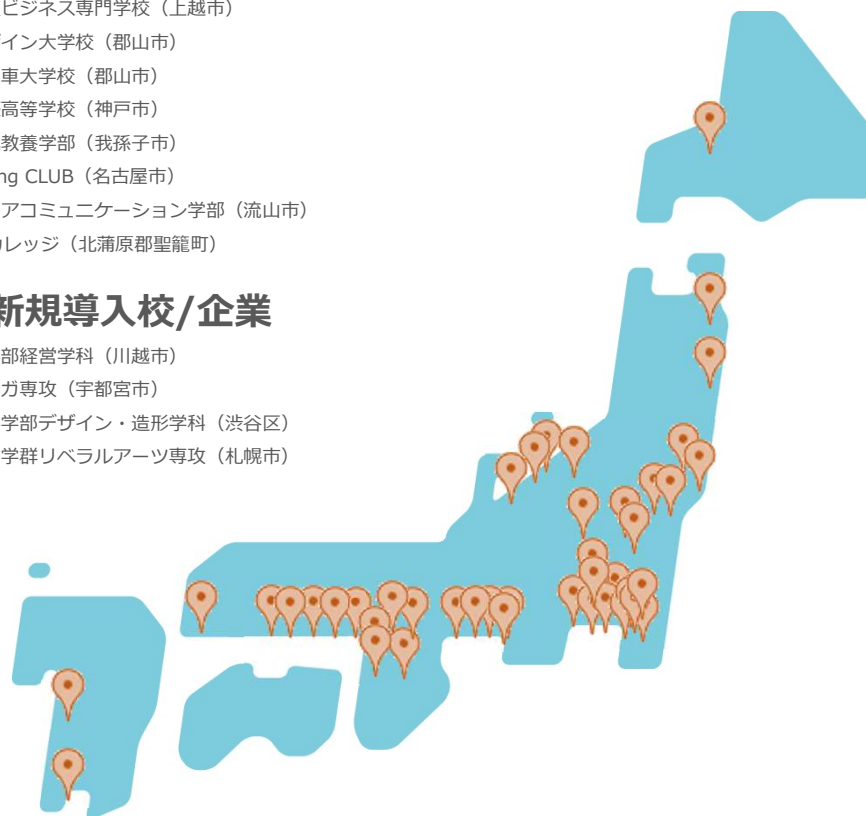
ビジネス専門学校（上越市）
イン大学校（郡山市）
車大学校（郡山市）
高等学校（神戸市）
教養学部（我孫子市）
ng CLUB（名古屋市）
アコミュニケーション学部（流山市）
カレッジ（北蒲原郡聖籠町）

新規導入校/企業
部経営学科（川越市）
ガ専攻（宇都宮市）
学部デザイン・造形学科（渋谷区）
学群リベラルアーツ専攻（札幌市）